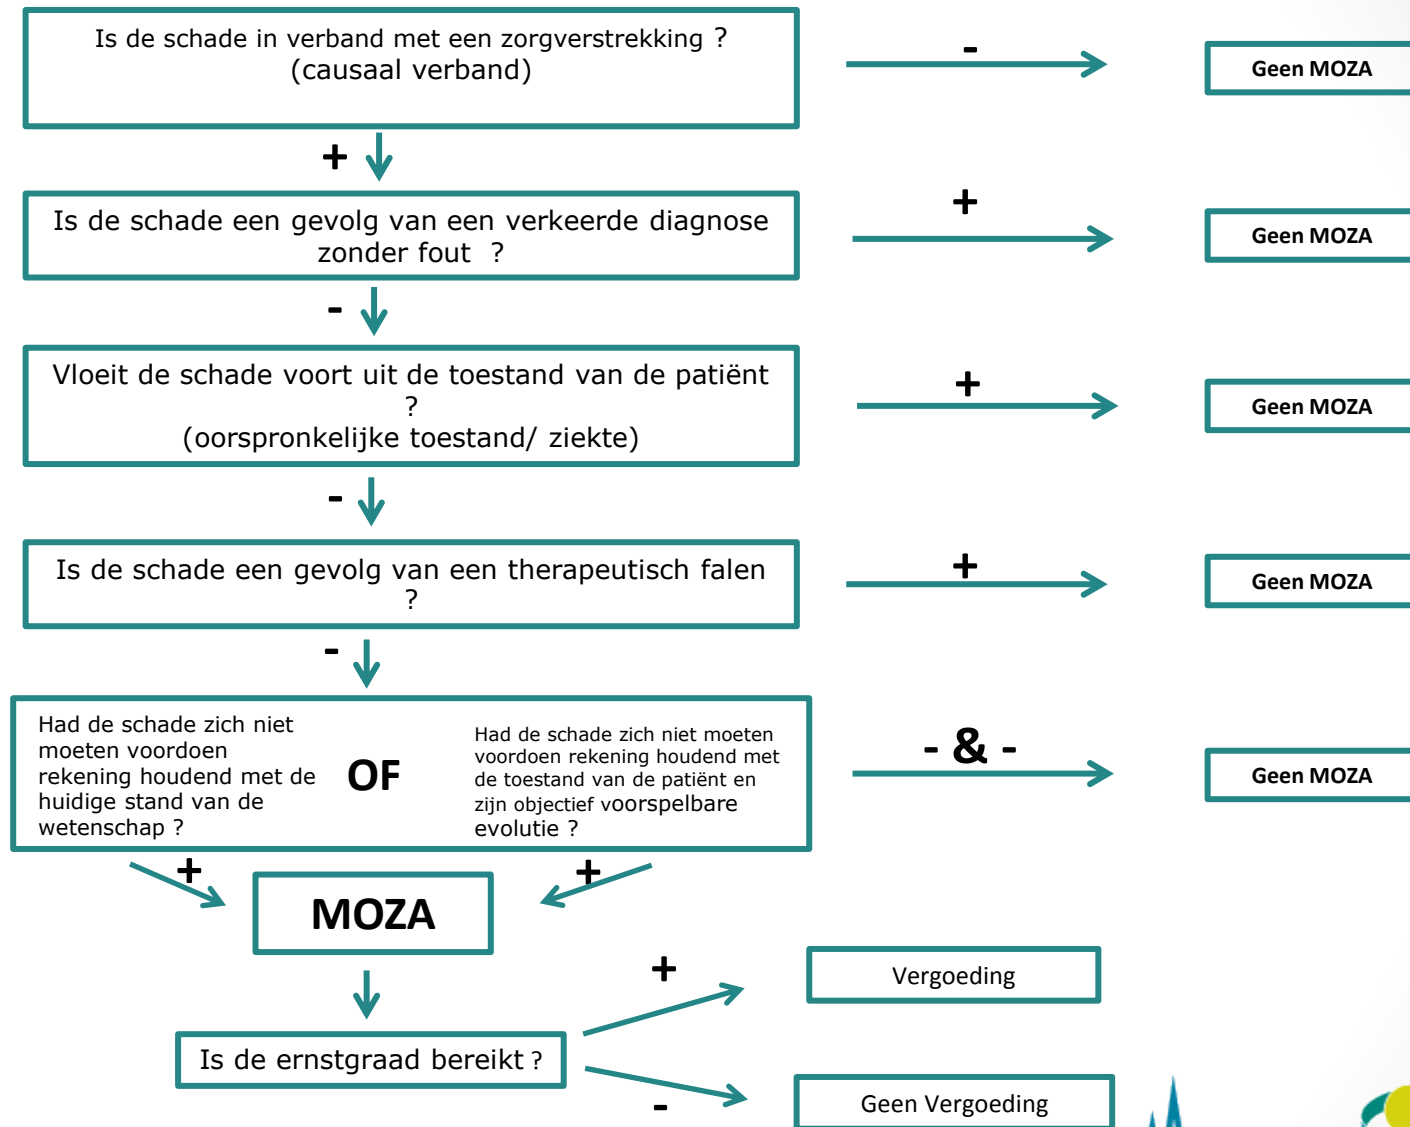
Is de schade in verband met een zorgverstrekking ?
(causaal verband)

-

Geen MOZA

+

Is de schade een gevolg van een verkeerde diagnose zonder fout ?

+

Geen MOZA

-

Vloeit de schade voort uit de toestand van de patiënt ?
(oorspronkelijke toestand/ ziekte)

+

Geen MOZA

-

Is de schade een gevolg van een therapeutisch falen ?

+

Geen MOZA

-

Had de schade zich niet moeten voordoen rekening houdend met de huidige stand van de wetenschap ?

OF

Had de schade zich niet moeten voordoen rekening houdend met de toestand van de patiënt en zijn objectief voorspelbare evolutie ?

- & -

Geen MOZA

+

+

MOZA

Is de ernstgraad bereikt ?

+

Vergoeding

-

Geen Vergoeding